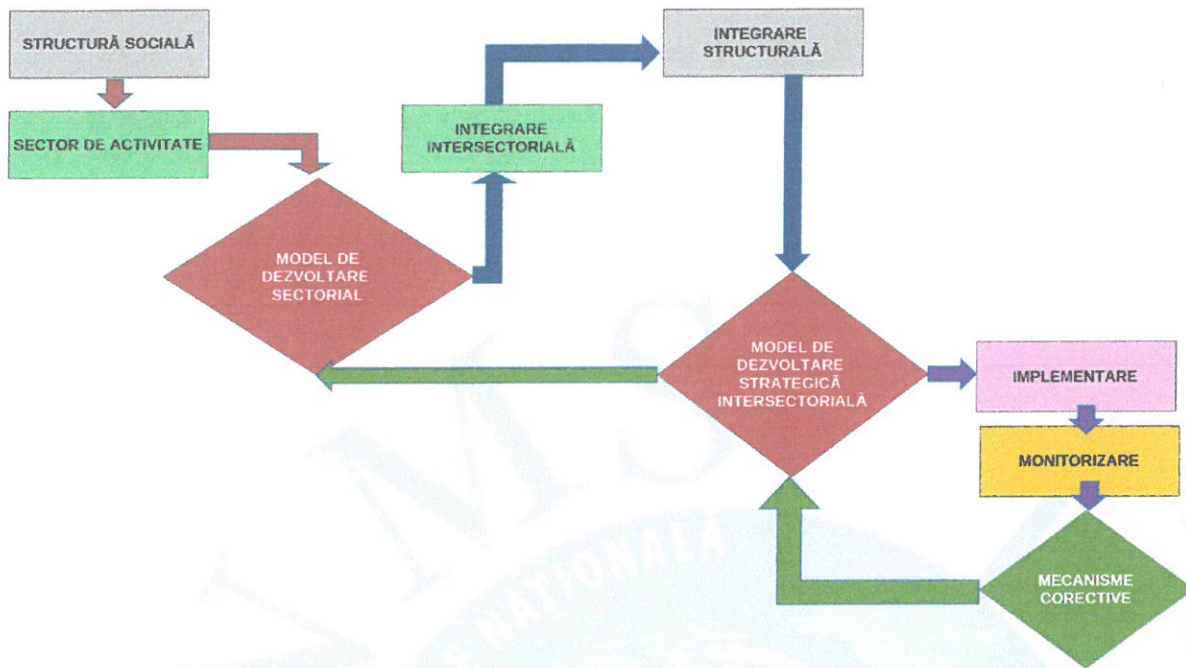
STRUCTURĂ SOCIALĂ

SECTOR DE ACTIVITATE

MODEL DE DEZVOLTARE SECTORIAL

INTEGRARE INTERSECTORIALĂ

INTEGRARE STRUCTURALĂ

MODEL DE DEZVOLTARE STRATEGICĂ INTERSECTORIALĂ

IMPLEMENTARE

MONITORIZARE

MECANISME CORECTIVE

NAȚIONALA